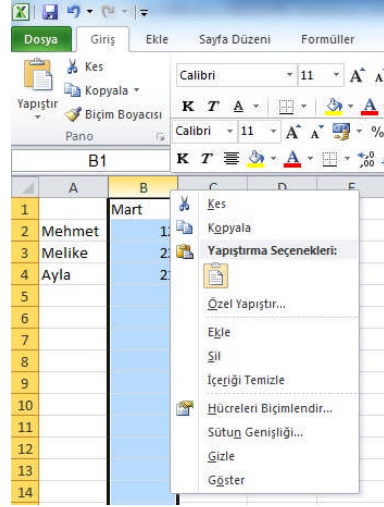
Dosya | Giriş | Ekle | Sayfa Düzeni | Formüller

Kes
Kopyala
Yapıştır
Biçim Boyacısı
Pano

Calibri 11 A A
K T A
Calibri 11 A A %
K T

B1

| | A | B | C | D | E |
|---|---|---|---|---|---|
| 1 | | Mart | | | |
| 2 | Mehmet | 1 | | | |
| 3 | Melike | 2 | | | |
| 4 | Ayla | 2 | | | |
| 5 | | | | | |
| 6 | | | | | |
| 7 | | | | | |
| 8 | | | | | |
| 9 | | | | | |
| 10 | | | | | |
| 11 | | | | | |
| 12 | | | | | |
| 13 | | | | | |
| 14 | | | | | |

Kes
Kopyala
Yapıştırma Seçenekleri:
Özel Yapıştır...
Ekle
Sil
İçeriği Temizle
Hücreleri Biçimlendir...
Sütun Genişliği...
Gizle
Göster